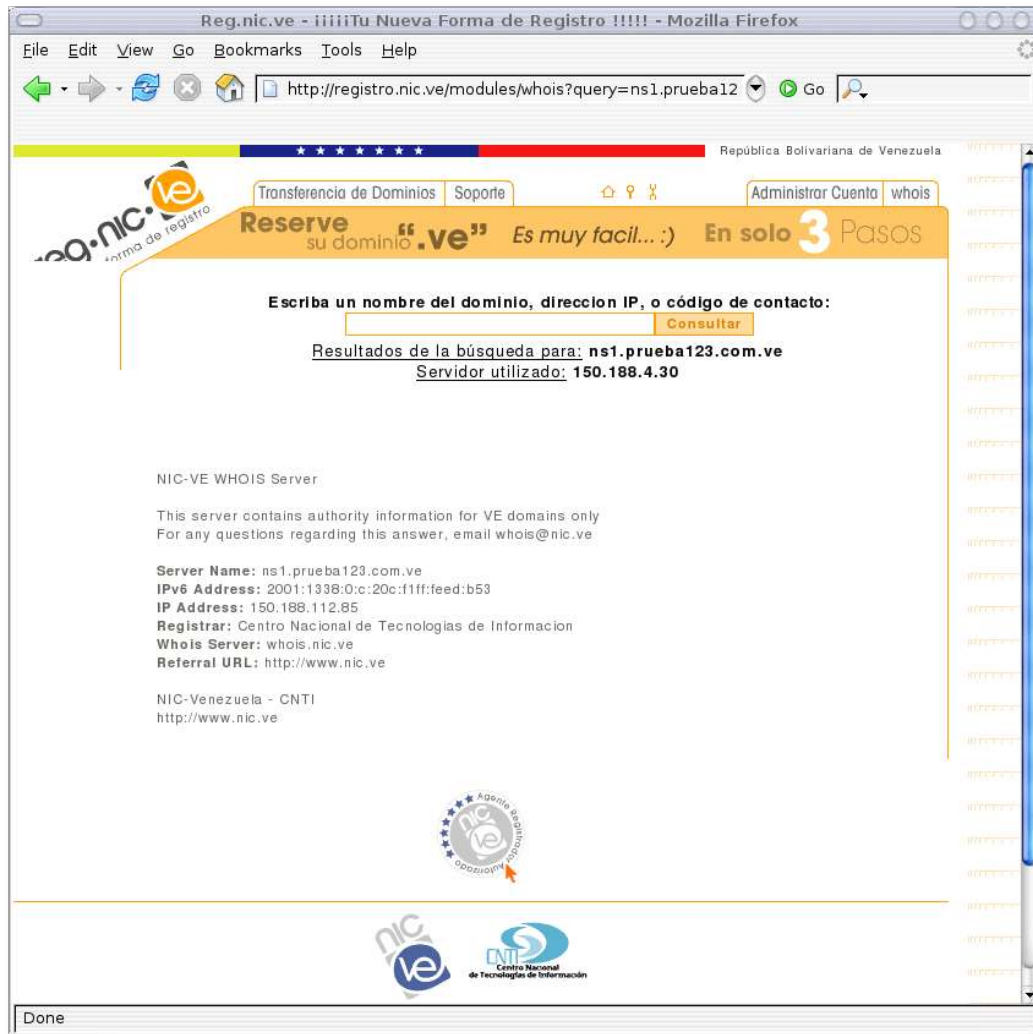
Reg.nic.ve - ¡¡¡¡¡Tu Nueva Forma de Registro !!!!! - Mozilla Firefox

File Edit View Go Bookmarks Tools Help

http://registro.nic.ve/modules/whois?query=ns1.prueba12 Go

República Bolivariana de Venezuela

reg.nic.ve forma de registro

Transferencia de Dominios | Soporte | Administrar Cuenta | whois

Reserve su dominio ".ve" Es muy facil... :) En solo 3 Pasos

Escriba un nombre del dominio, direccion IP, o código de contacto:

Consultar

Resultados de la búsqueda para: ns1.prueba123.com.ve
Servidor utilizado: 150.188.4.30

NIC-VE WHOIS Server

This server contains authority information for VE domains only
For any questions regarding this answer, email whois@nic.ve

Server Name: ns1.prueba123.com.ve
IPv6 Address: 2001:1338:0:c:20c:f1ff:feed:b53
IP Address: 150.188.112.85
Registrar: Centro Nacional de Tecnologias de Informacion
Whois Server: whois.nic.ve
Referral URL: http://www.nic.ve

NIC-Venezuela - CNTI
http://www.nic.ve

Agente Registrador Autorizado nic ve

nic ve

CNTI Centro Nacional de Tecnologías de Información

Done